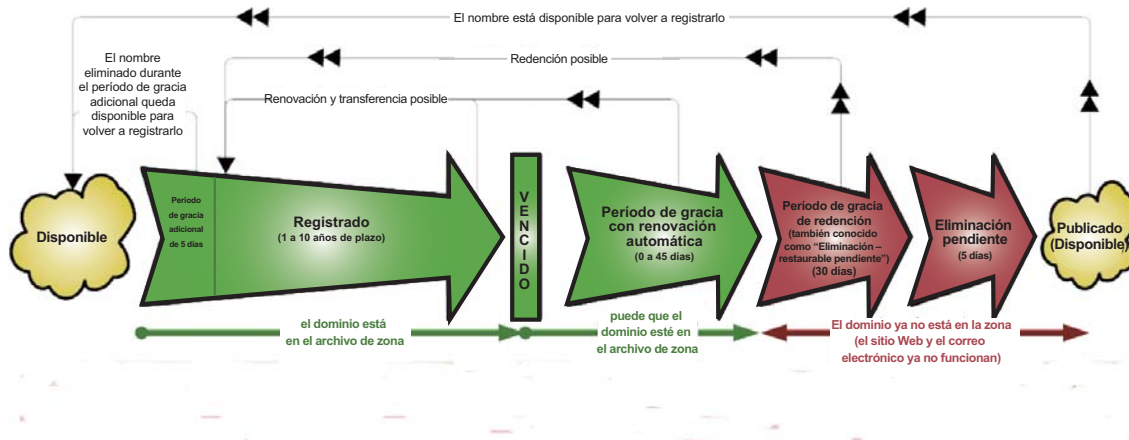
El nombre está disponible para volver a registrarlo

El nombre eliminado durante el período de gracia adicional queda disponible para volver a registrarlo

Redención posible

Renovación y transferencia posible

Disponible

Período de gracia adicional de 5 días

Registrado
(1 a 10 años de plazo)

VENCIDO

Período de gracia con renovación automática
(0 a 45 días)

Período de gracia de redención
(también conocido como "Eliminación – restaurable pendiente")
(30 días)

Eliminación pendiente
(5 días)

Publicado (Disponible)

el dominio está en el archivo de zona

puede que el dominio esté en el archivo de zona

El dominio ya no está en la zona
(el sitio Web y el correo electrónico ya no funcionan)